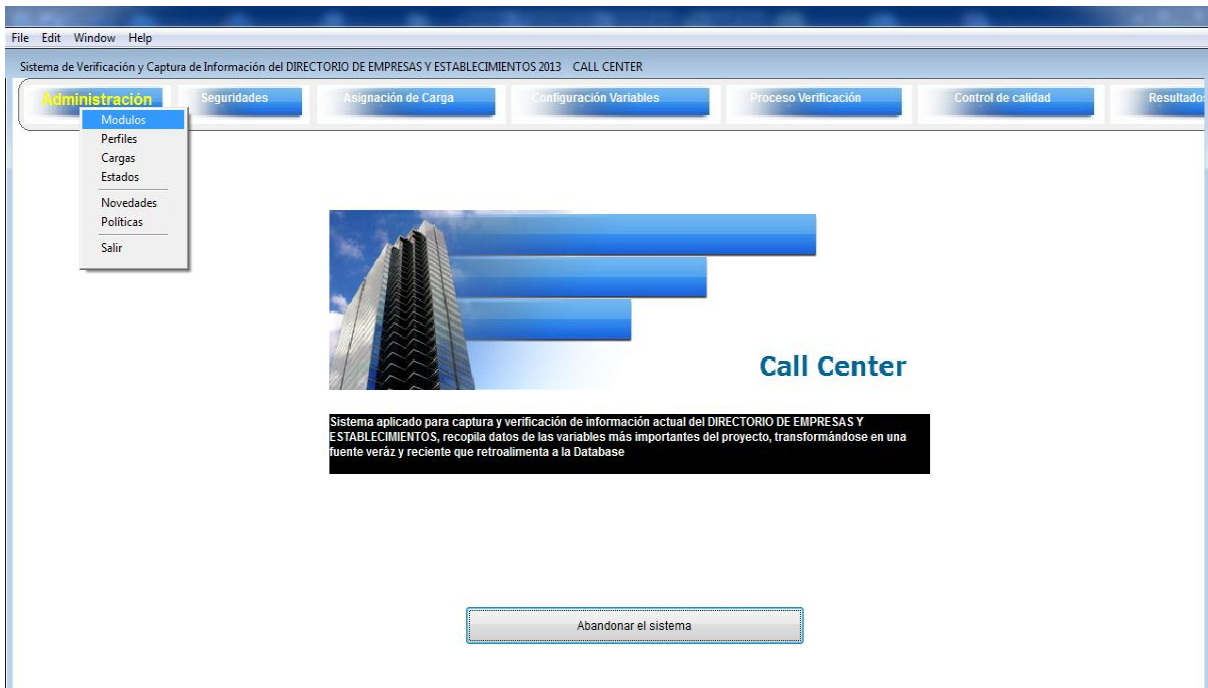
File Edit Window Help

Sistema de Verificación y Captura de Información del DIRECTORIO DE EMPRESAS Y ESTABLECIMIENTOS 2013 CALL CENTER

Administración Seguridades Asignación de Carga Configuración Variables Proceso Verificación Control de calidad Resultados

Modulos
Perfiles
Cargas
Estados
Novedades
Políticas
Salir

Call Center

Sistema aplicado para captura y verificación de información actual del DIRECTORIO DE EMPRESAS Y ESTABLECIMIENTOS, recopila datos de las variables más importantes del proyecto, transformándose en una fuente veráz y reciente que retroalimenta a la Database

Abandonar el sistema